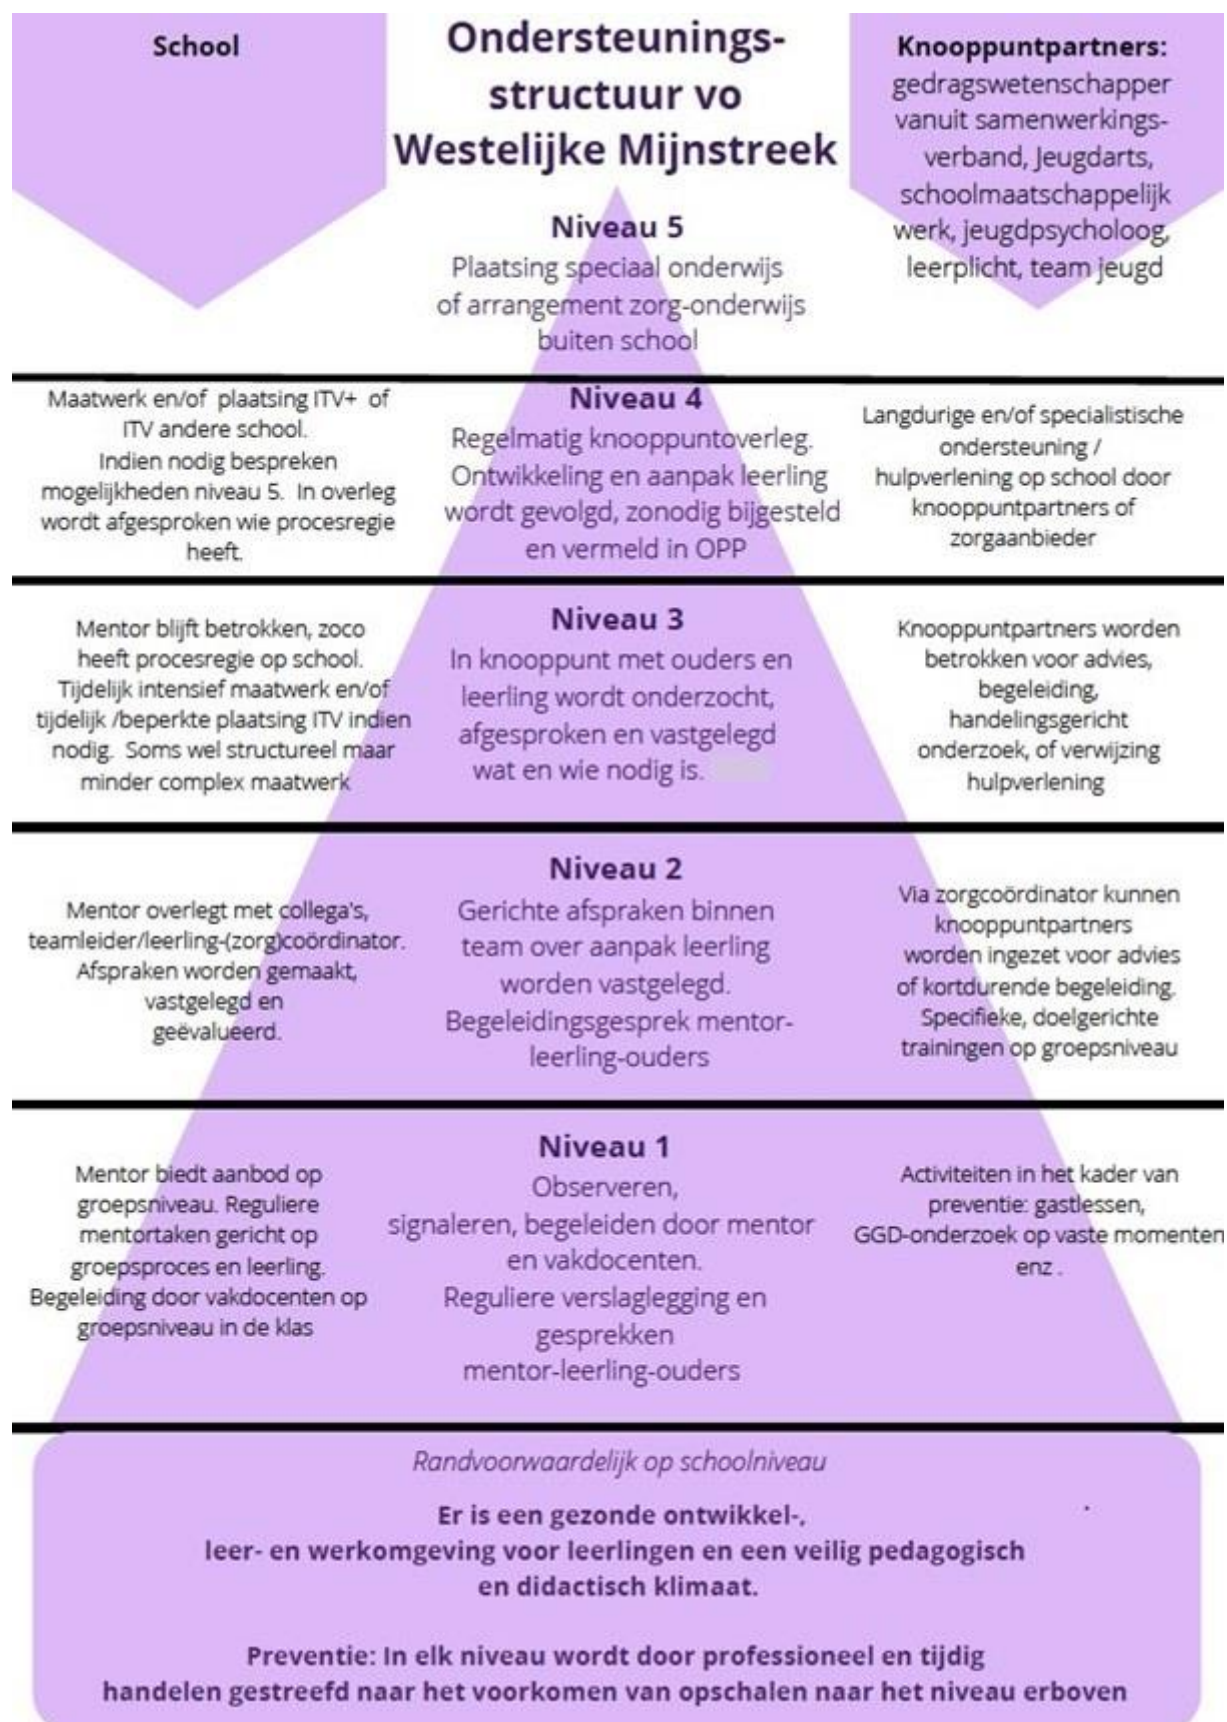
School

Ondersteuningsstructuur vo Westelijke Mijnstreek

Knooppuntpartners: gedragswetenschapper vanuit samenwerkingsverband, Jeugdarts, schoolmaatschappelijk werk, jeugdpsycholoog, leerplicht, team jeugd

Niveau 5
Plaatsing speciaal onderwijs of arrangement zorg-onderwijs buiten school

Maatwerk en/of plaatsing ITV+ of ITV andere school. Indien nodig bespreken mogelijkheden niveau 5. In overleg wordt afgesproken wie procesregie heeft.

Niveau 4
Regelmatig knooppuntoverleg. Ontwikkeling en aanpak leerling wordt gevolgd, zonodig bijgesteld en vermeld in OPP

Langdurige en/of specialistische ondersteuning / hulpverlening op school door knooppuntpartners of zorgaanbieder

Mentor blijft betrokken, zoco heeft procesregie op school. Tijdelijk intensief maatwerk en/of tijdelijk /beperkte plaatsing ITV indien nodig. Soms wel structureel maar minder complex maatwerk

Niveau 3
In knooppunt met ouders en leerling wordt onderzocht, afgesproken en vastgelegd wat en wie nodig is.

Knooppuntpartners worden betrokken voor advies, begeleiding, handelingsgericht onderzoek, of verwijzing hulpverlening

Mentor overlegt met collega's, teamleider/leerling-(zorg)coördinator. Afspraken worden gemaakt, vastgelegd en geëvalueerd.

Niveau 2
Gerichte afspraken binnen team over aanpak leerling worden vastgelegd. Begeleidingsgesprek mentor-leerling-ouders

Via zorgcoördinator kunnen knooppuntpartners worden ingezet voor advies of kortdurende begeleiding. Specifieke, doelgerichte trainingen op groepsniveau

Mentor biedt aanbod op groepsniveau. Reguliere mentortaken gericht op groepsproces en leerling. Begeleiding door vakdocenten op groepsniveau in de klas

Niveau 1
Observeren, signaleren, begeleiden door mentor en vakdocenten. Reguliere verslaglegging en gesprekken mentor-leerling-ouders

Activiteiten in het kader van preventie: gastlessen, GGD-onderzoek op vaste momenten enz .

Randvoorwaardelijk op schoolniveau

Er is een gezonde ontwikkel-, leer- en werkomgeving voor leerlingen en een veilig pedagogisch en didactisch klimaat.

Preventie: In elk niveau wordt door professioneel en tijdig handelen gestreefd naar het voorkomen van opschalen naar het niveau erboven